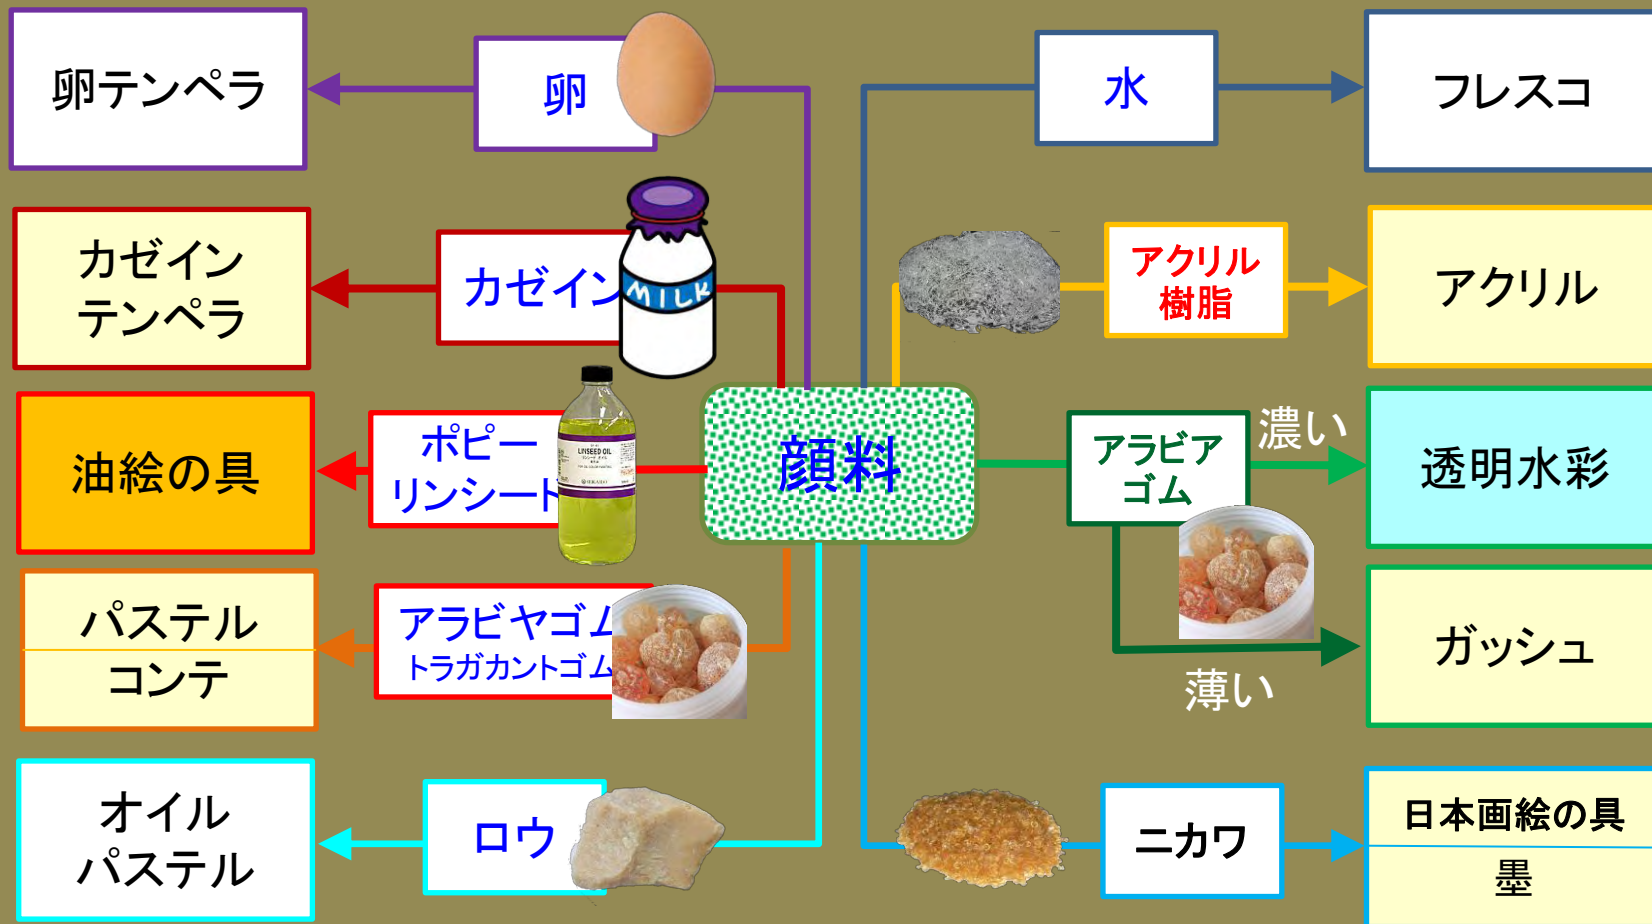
卵テンペラ

卵

水

フレスコ

カゼイン テンペラ

カゼイン

MILK

アクリル 樹脂

アクリル

油絵の具

ポピー リンシード

LINSEED OIL

顔料

アラビア ゴム

濃い

透明水彩

パステル コンテ

アラビヤゴム トラガカントゴム

ガッシュ

薄い

オイル パステル

ロウ

ニカワ

日本画絵の具 墨